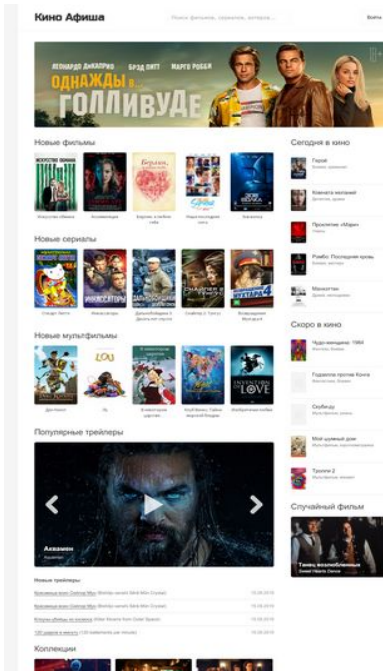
Кино Афиша

Поиск фильмов, сериалов, актеров...

Войти

ЛЕОНАРДО ДИКАПРИО БРЭД ПИТТ МАРГО РОББИ

ОДНАЖДЫ В... ГОЛЛИВУДЕ

Новые фильмы

Искусство обмана

Возмездие

Верить в любовь

Наше последнее лето

Бегемот

Сегодня в кино

Герой

Комната желаний

Проклятие «Мари»

Рэмбо: Последняя кровь

Малефисента

Новые сериалы

Спасти Элли

Инквизиторы

Дальнобойщики 3

Скорпион 3

Внутренние Минуты

Скоро в кино

Чудо-женщина: 1984

Годзилла против Конга

Скуби-Ду

Мой шумный дом

Тролли 2

Новые мультфильмы

Дочь Конга

LOU

Холодное сердце

INVENTION OF LOVE

Популярные трейлеры

Случайный фильм

Аквамен

Танец возлюбленных

Новые трейлеры

Коллекции